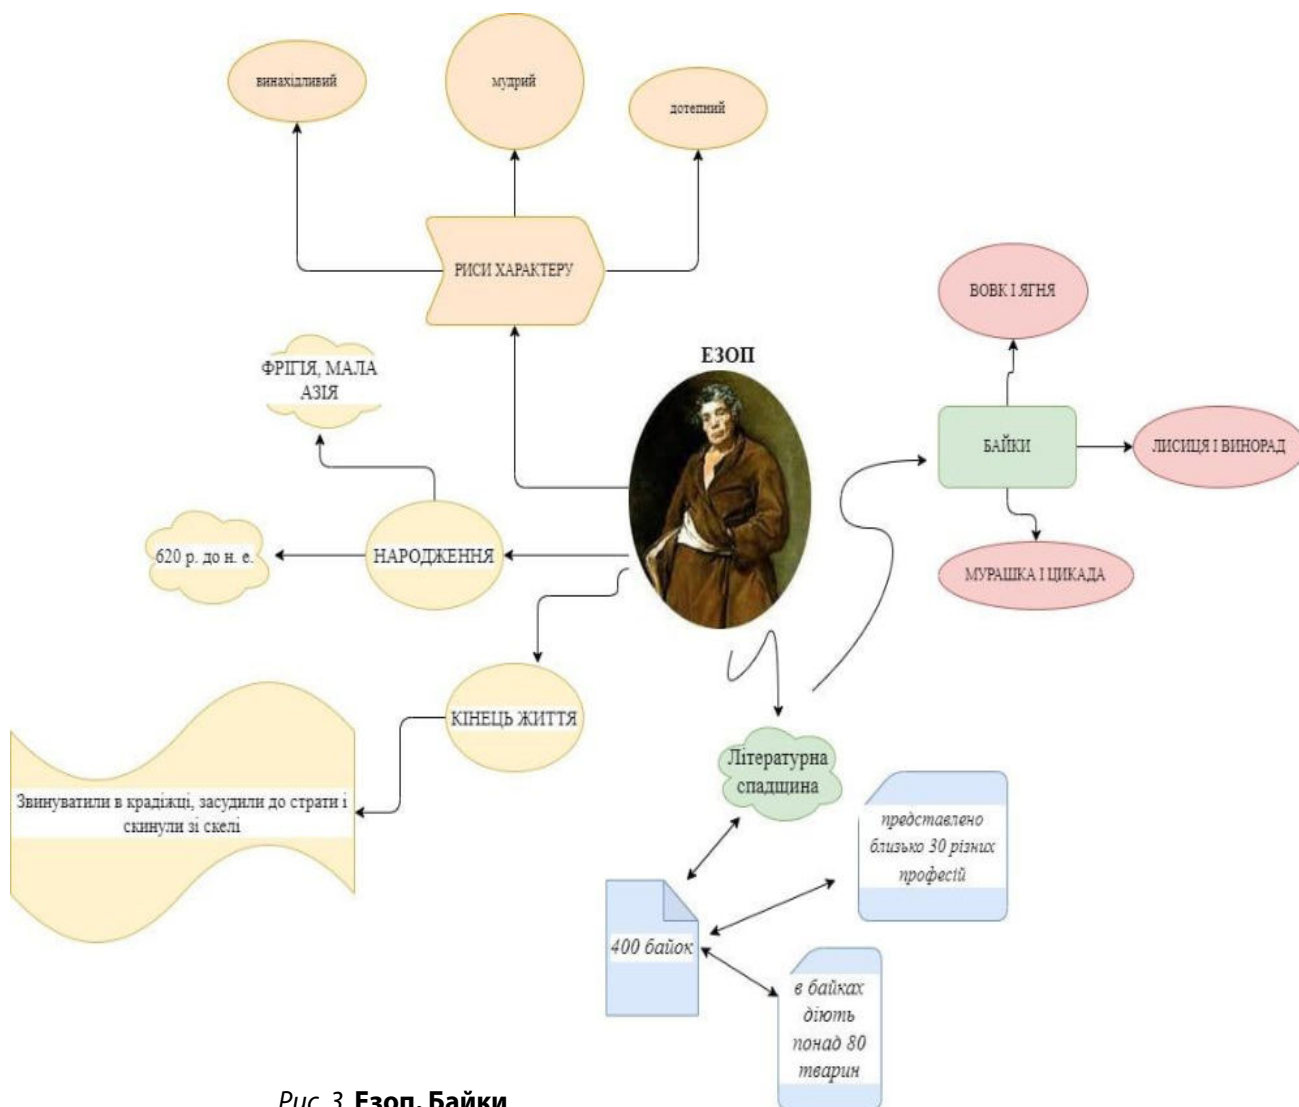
винахідливий

мудрий

дотепний

РИСИ ХАРАКТЕРУ

ЕЗОП

ФРІГІЯ, МАЛА АЗІЯ

620 р. до н. е.

НАРОДЖЕННЯ

КІНЕЦЬ ЖИТТЯ

Звинуватили в крадіжці, засудили до страти і скинули зі скелі

ВОВК І ЯГНЯ

БАЙКИ

ЛИСИЦЯ І ВИНОРАД

МУРАШКА І ЦИКАДА

Літературна спадщина

представлено близько 30 різних професій

400 байок

в байках діють понад 80 тварин

Рис. 3. Езоп. Байки